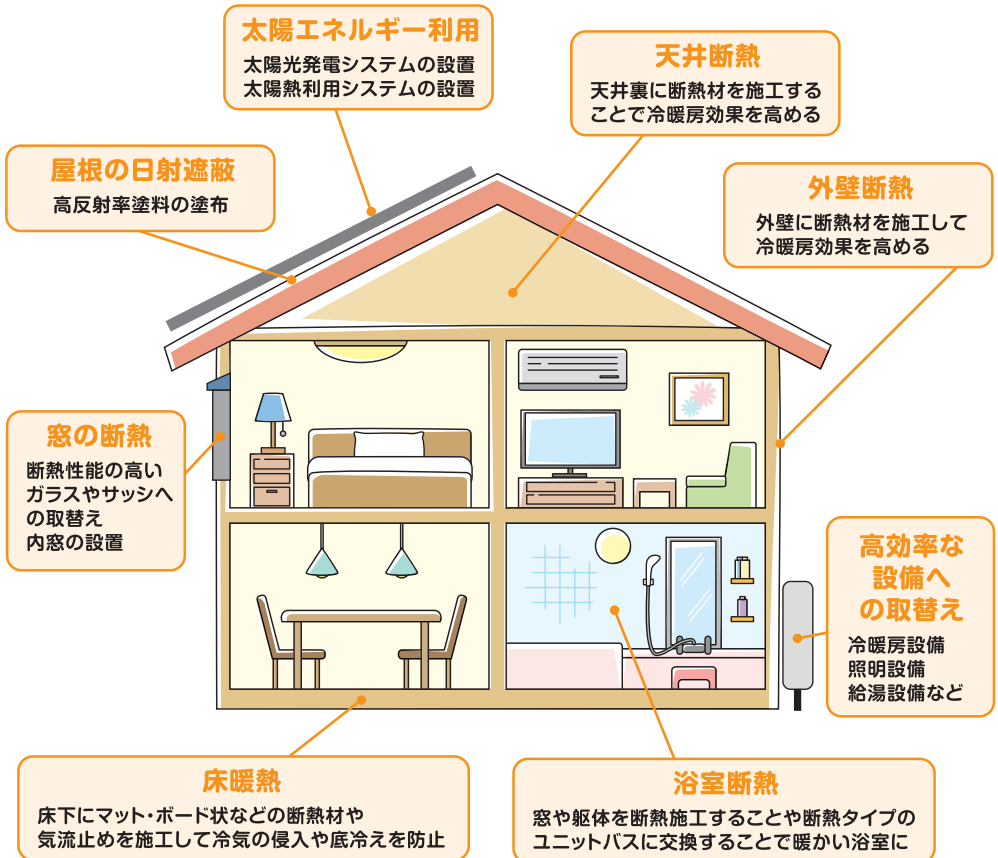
太陽エネルギー利用
太陽光発電システムの設置
太陽熱利用システムの設置

天井断熱
天井裏に断熱材を施工することで冷暖房効果を高める

屋根の日射遮蔽
高反射率塗料の塗布

外壁断熱
外壁に断熱材を施工して冷暖房効果を高める

窓の断熱
断熱性能の高いガラスやサッシへの取替え
内窓の設置

高効率な設備への取替え
冷暖房設備
照明設備
給湯設備など

床暖熱
床下にマット・ボード状などの断熱材や気流止めを施工して冷気の侵入や底冷えを防止

浴室断熱
窓や躯体を断熱施工することや断熱タイプのユニットバスに交換することで暖かい浴室に